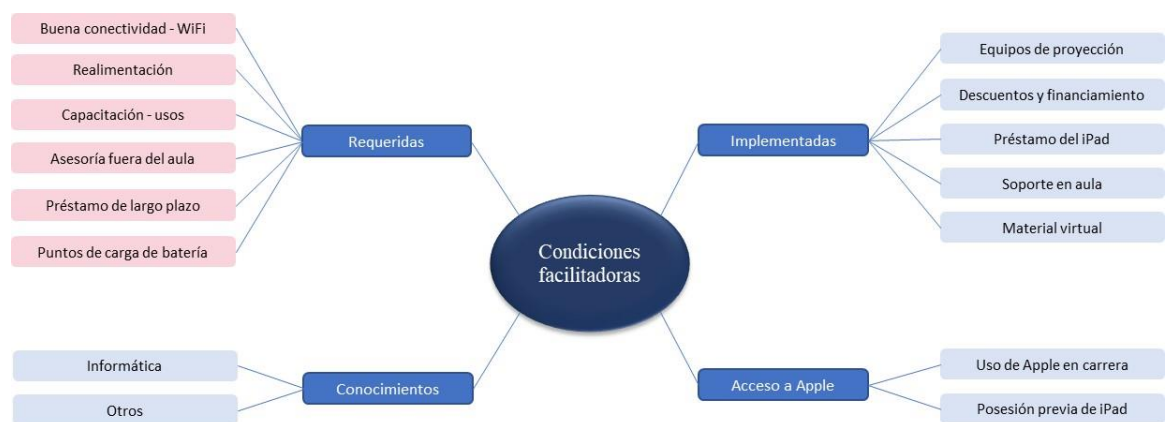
Condiciones facilitadoras

Requeridas

Buena conectividad - WiFi

Realimentación

Capacitación - usos

Asesoría fuera del aula

Préstamo de largo plazo

Puntos de carga de batería

Implementadas

Equipos de proyección

Descuentos y financiamiento

Préstamo del iPad

Soporte en aula

Material virtual

Conocimientos

Informática

Otros

Acceso a Apple

Uso de Apple en carrera

Posesión previa de iPad